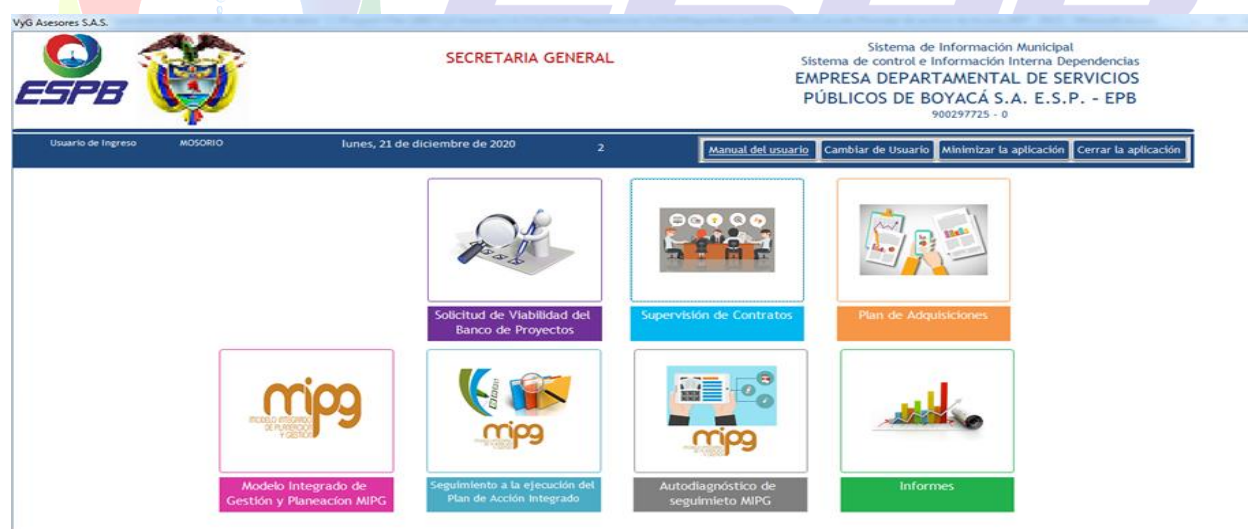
VyG Asesores S.A.S.

ESPB

SECRETARIA GENERAL

Sistema de Información Municipal
Sistema de control e Información Interna Dependencias
EMPRESA DEPARTAMENTAL DE SERVICIOS PÚBLICOS DE BOYACÁ S.A. E.S.P. - EPB
900297725 - 0

Usuario de Ingreso MOSORIO lunes, 21 de diciembre de 2020 2

Manual del usuario | Cambiar de Usuario | Minimizar la aplicación | Cerrar la aplicación

Solicitud de Viabilidad del Banco de Proyectos

Supervisión de Contratos

Plan de Adquisiciones

mipg
MODELO INTEGRADO DE PLANEACIÓN Y GESTIÓN

Modelo Integrado de Gestión y Planeacion MIPG

mipg

Seguimiento a la ejecución del Plan de Acción Integrado

mipg

Autodiagnóstico de seguimieto MIPG

Informes